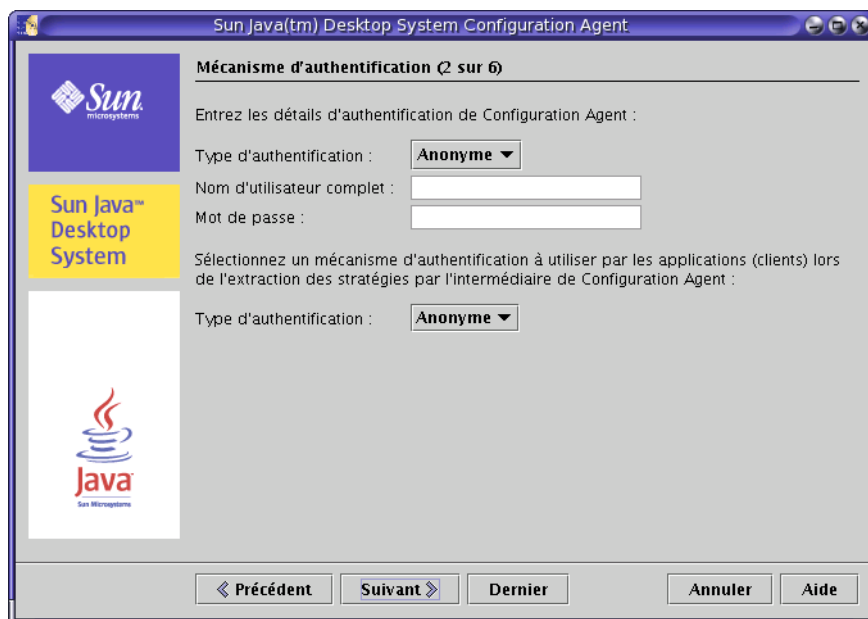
Sun Java(tm) Desktop System Configuration Agent

Sun microsystems

Sun Java™ Desktop System

Java
Sun Microsystems

Mécanisme d'authentification (2 sur 6)

Entrez les détails d'authentification de Configuration Agent :

Type d'authentification : Anonyme

Nom d'utilisateur complet :

Mot de passe :

Sélectionnez un mécanisme d'authentification à utiliser par les applications (clients) lors de l'extraction des stratégies par l'intermédiaire de Configuration Agent :

Type d'authentification : Anonyme

« Précédent
Suivant »
Dernier
Annuler
Aide